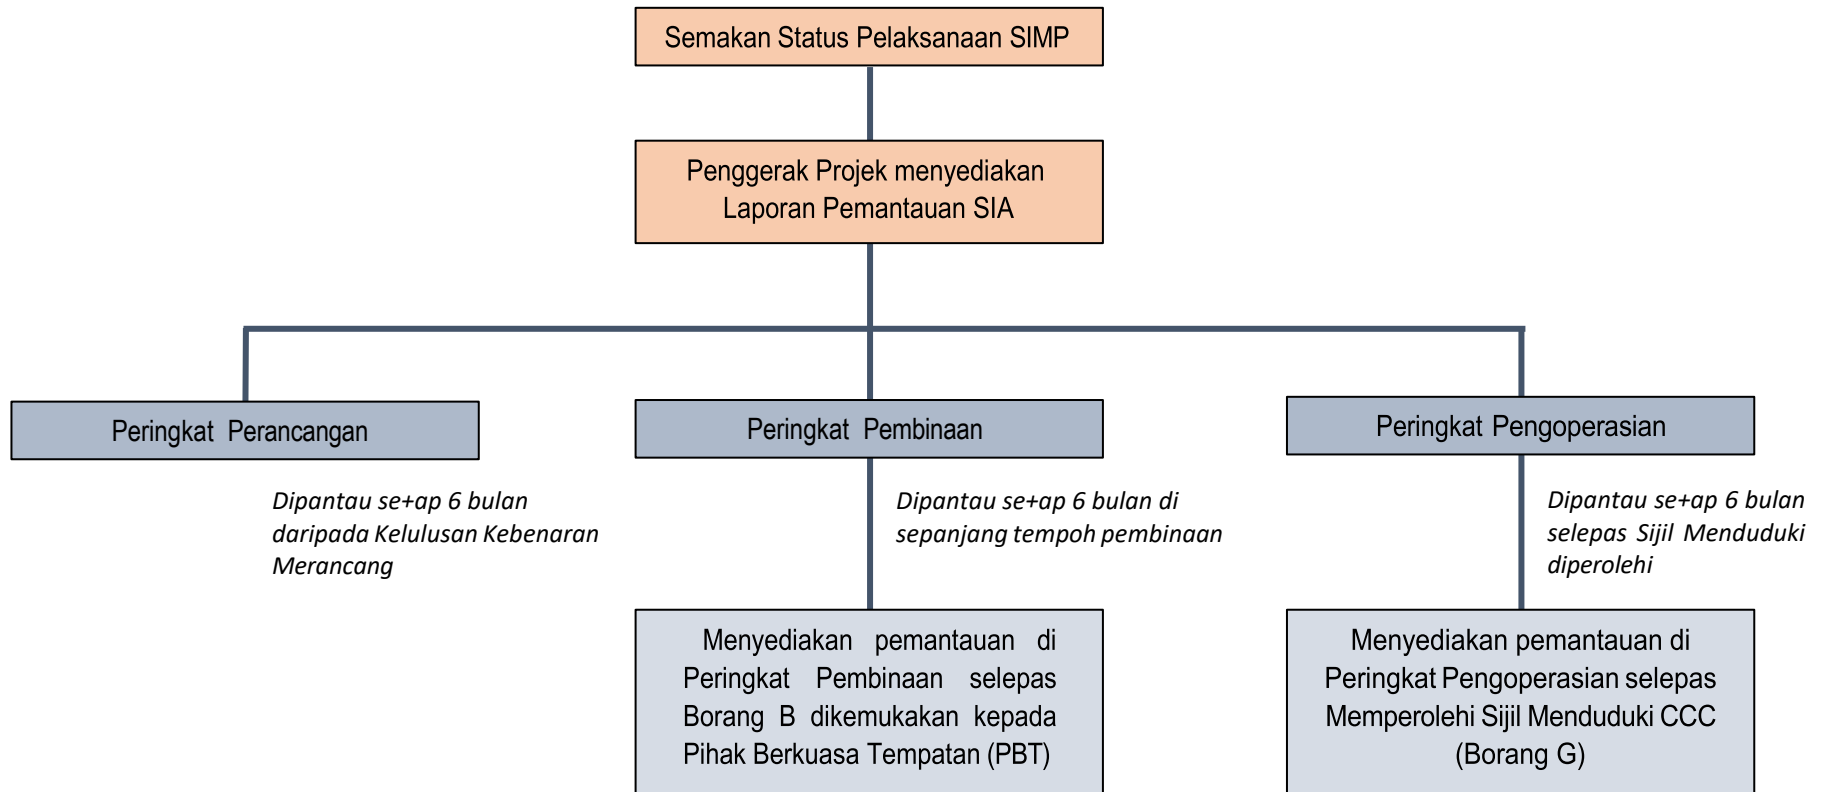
Semakan Status Pelaksanaan SIMP

Penggerak Projek menyediakan Laporan Pemantauan SIA

Peringkat Perancangan

Peringkat Pembinaan

Peringkat Pengoperasian

Dipantau se+ap 6 bulan daripada Kelulusan Kebenaran Merancang

Dipantau se+ap 6 bulan di sepanjang tempoh pembinaan

Dipantau se+ap 6 bulan selepas Sijil Menduduki diperolehi

Menyediakan pemantauan di Peringkat Pembinaan selepas Borang B dikemukakan kepada Pihak Berkuasa Tempatan (PBT)

Menyediakan pemantauan di Peringkat Pengoperasian selepas Memperolehi Sijil Menduduki CCC (Borang G)